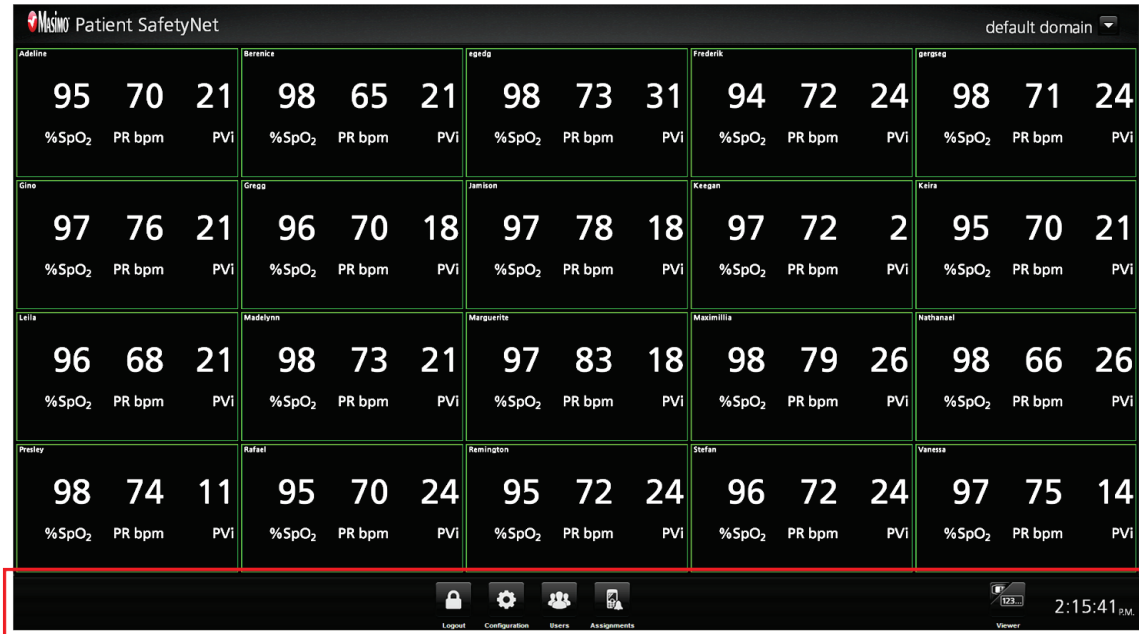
Masimo Patient SafetyNet

default domain

Adeline
95 70 21
%SpO₂ PR bpm PVi

Berenice
98 65 21
%SpO₂ PR bpm PVi

egedg
98 73 31
%SpO₂ PR bpm PVi

Frederik
94 72 24
%SpO₂ PR bpm PVi

gergseg
98 71 24
%SpO₂ PR bpm PVi

Gino
97 76 21
%SpO₂ PR bpm PVi

Gregg
96 70 18
%SpO₂ PR bpm PVi

Jamison
97 78 18
%SpO₂ PR bpm PVi

Keegan
97 72 2
%SpO₂ PR bpm PVi

Keira
95 70 21
%SpO₂ PR bpm PVi

Leila
96 68 21
%SpO₂ PR bpm PVi

Madelynn
98 73 21
%SpO₂ PR bpm PVi

Marguerite
97 83 18
%SpO₂ PR bpm PVi

Maximillia
98 79 26
%SpO₂ PR bpm PVi

Nathanael
98 66 26
%SpO₂ PR bpm PVi

Presley
98 74 11
%SpO₂ PR bpm PVi

Rafael
95 70 24
%SpO₂ PR bpm PVi

Remington
95 72 24
%SpO₂ PR bpm PVi

Stefan
96 72 24
%SpO₂ PR bpm PVi

Vanessa
97 75 14
%SpO₂ PR bpm PVi

Logout Configuration Users Assignments

123...
Viewer

2:15:41 P.M.